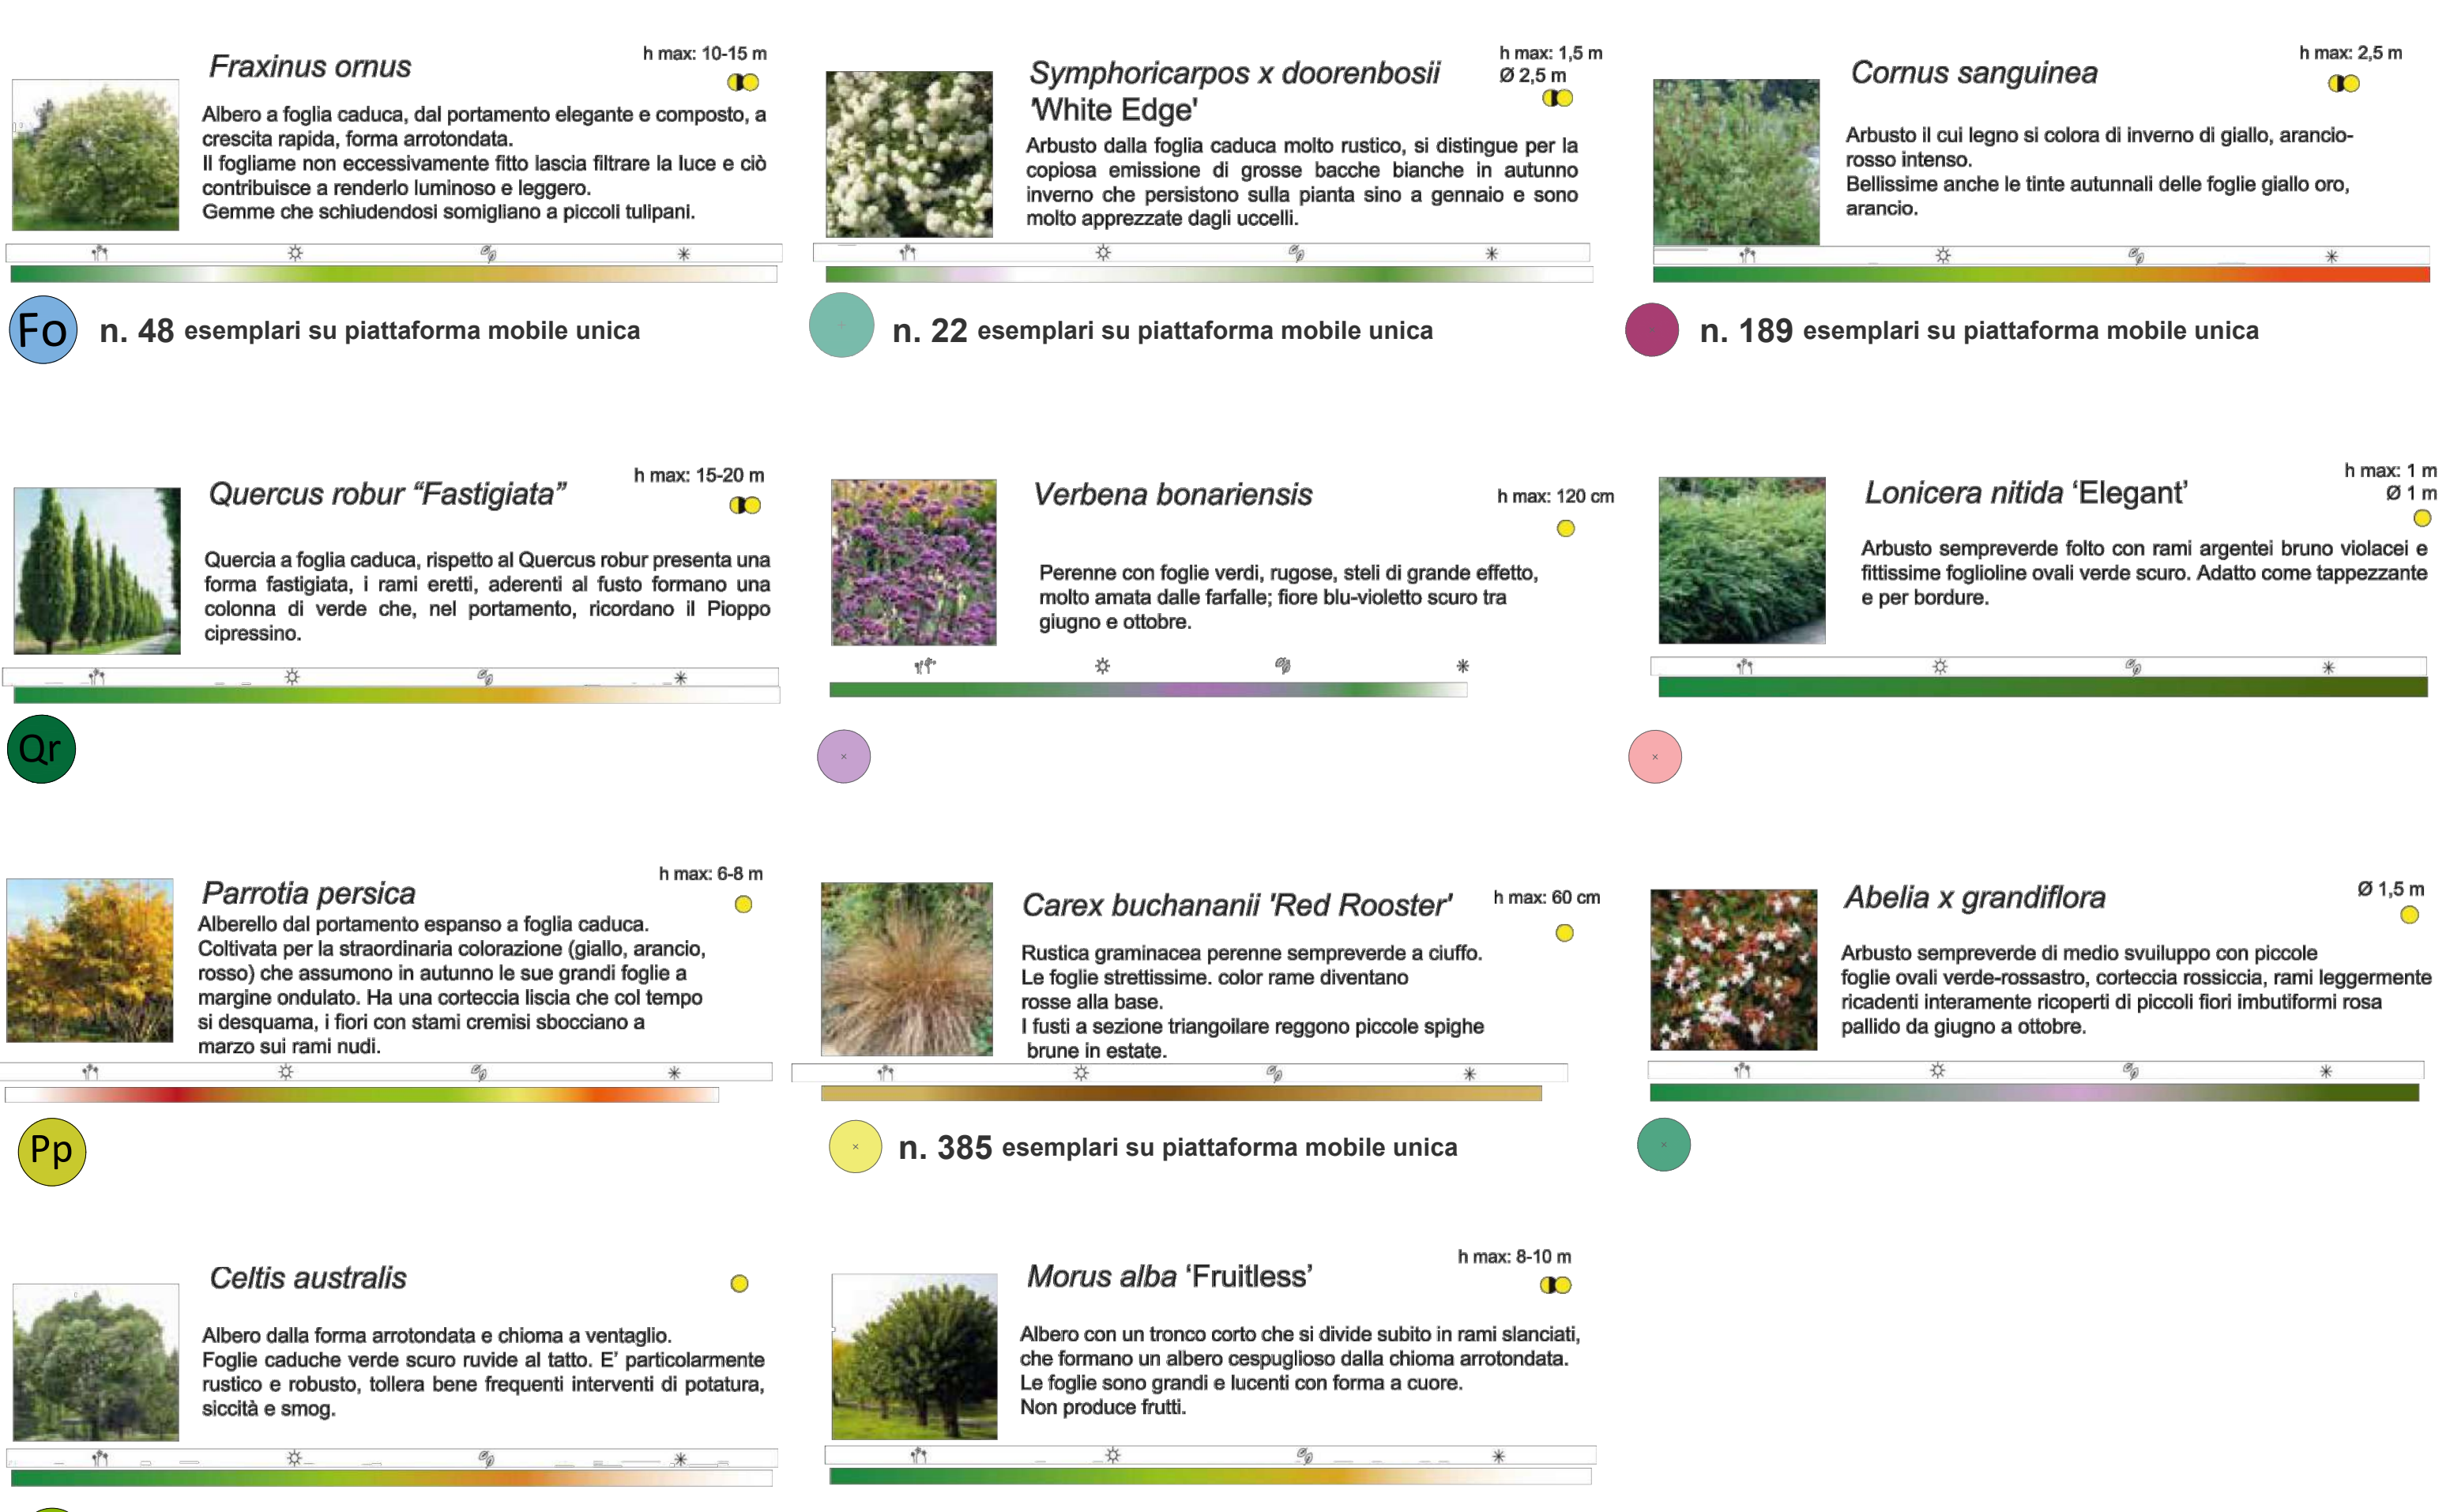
Fraxinus ornus

h max: 10-15 m

Albero a foglia caduca, dal portamento elegante e composto, a crescita rapida, forma arrotondata.
Il fogliame non eccessivamente fitto lascia filtrare la luce e ciò contribuisce a renderlo luminoso e leggero.
Gemme che schiudendosi somigliano a piccoli tulipani.

Fo

n. 48 esemplari su piattaforma mobile unica

Symphoricarpos x doorenbosii 'White Edge'

h max: 1,5 m
Ø 2,5 m

Arbusto dalla foglia caduca molto rustico, si distingue per la copiosa emissione di grosse bacche bianche in autunno inverno che persistono sulla pianta sino a gennaio e sono molto apprezzate dagli uccelli.

n. 22 esemplari su piattaforma mobile unica

Cornus sanguinea

h max: 2,5 m

Arbusto il cui legno si colora di inverno di giallo, arancio-rosso intenso.
Bellissime anche le tinte autunnali delle foglie giallo oro, arancio.

n. 189 esemplari su piattaforma mobile unica

Quercus robur "Fastigiata"

h max: 15-20 m

Quercia a foglia caduca, rispetto al Quercus robur presenta una forma fastigiata, i rami eretti, aderenti al fusto formano una colonna di verde che, nel portamento, ricordano il Pioppo cipressino.

Qr

Verbena bonariensis

h max: 120 cm

Perenne con foglie verdi, rugose, steli di grande effetto, molto amata dalle farfalle; fiore blu-violetto scuro tra giugno e ottobre.

Lonicera nitida 'Elegant'

h max: 1 m
Ø 1 m

Arbusto sempreverde folto con rami argentei bruno violacei e fittissime foglioline ovali verde scuro. Adatto come tappezzante e per bordure.

Parrotia persica

h max: 6-8 m

Alberello dal portamento espanso a foglia caduca.
Coltivata per la straordinaria colorazione (giallo, arancio, rosso) che assumono in autunno le sue grandi foglie a margine ondulato. Ha una corteccia liscia che col tempo si desquama, i fiori con stami cremisi sbocciano a marzo sui rami nudi.

Pp

Carex buchananii 'Red Rooster'

h max: 60 cm

Rustica graminacea perenne sempreverde a ciuffo.
Le foglie strettissime. color rame diventano rosse alla base.
I fusti a sezione triangoilare reggono piccole spighe brune in estate.

n. 385 esemplari su piattaforma mobile unica

Abelia x grandiflora

Ø 1,5 m

Arbusto sempreverde di medio sviluppo con piccole foglie ovali verde-rossastro, corteccia rossiccia, rami leggermente ricadenti interamente ricoperti di piccoli fiori imbutiformi rosa pallido da giugno a ottobre.

Celtis australis

Albero dalla forma arrotondata e chioma a ventaglio.
Foglie caduche verde scuro ruvide al tatto. E' particolarmente rustico e robusto, tollera bene frequenti interventi di potatura, siccità e smog.

Morus alba 'Fruitless'

h max: 8-10 m

Albero con un tronco corto che si divide subito in rami slanciati, che formano un albero cespuglioso dalla chioma arrotondata.
Le foglie sono grandi e lucenti con forma a cuore.
Non produce frutti.